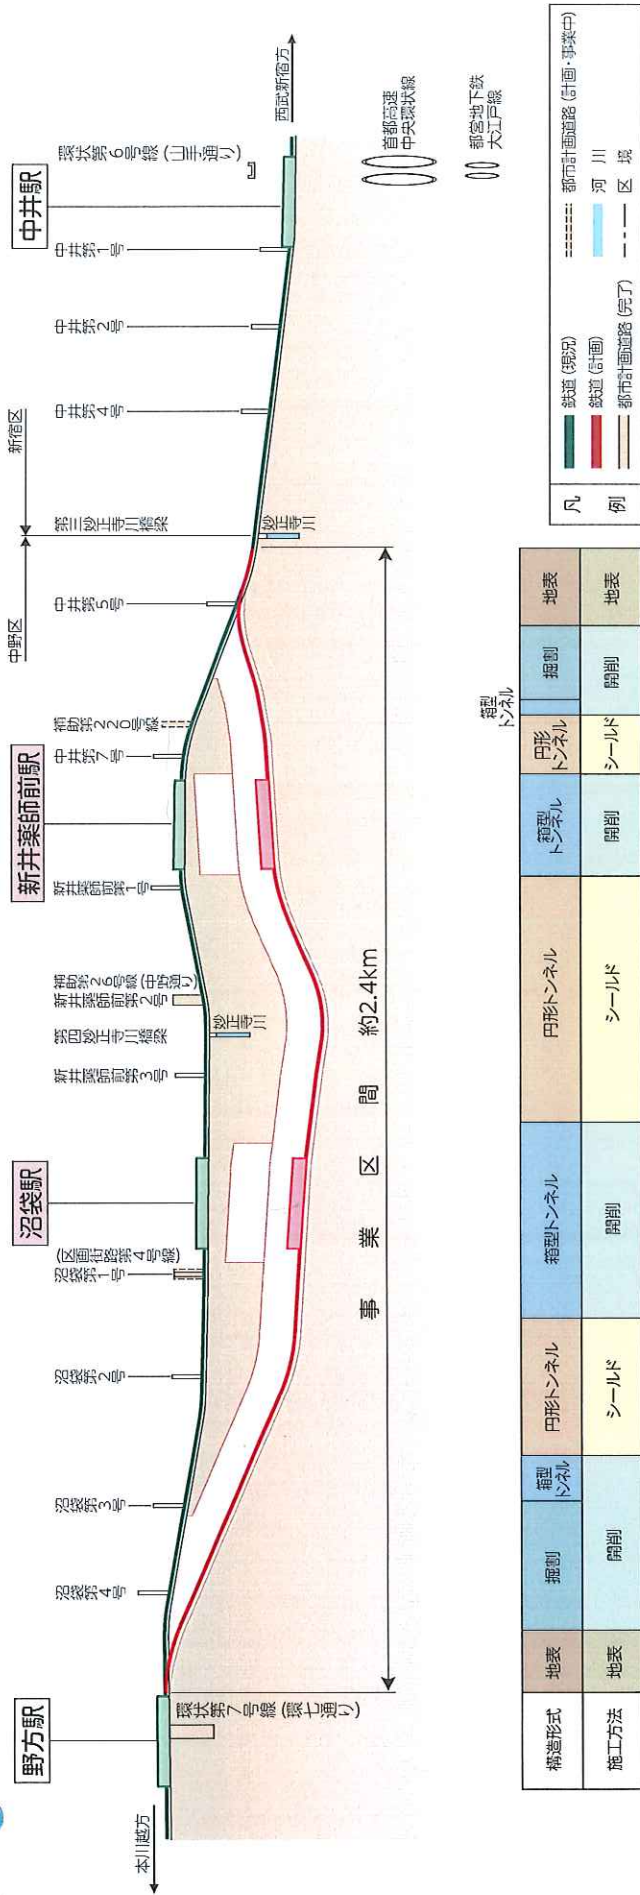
中井駅
新井薬師前駅
沼袋駅
野方駅
西武新宿方
本川越方
環状第6号線（山手通り）
中井第1号
中井第2号
中井第4号
第三妙正寺川橋梁
中井第5号
補助第220号線
中井第7号
新井薬師前第1号
補助第26号線（中野通り）
新井薬師前第2号
第四妙正寺川橋梁
新井薬師前第3号
沼袋第1号（区画街路第4号線）
沼袋第2号
沼袋第3号
沼袋第4号
環状第7号線（環七通り）
新宿区
中野区
妙正寺川
妙正寺川
首都高速中央環状線
都営地下鉄大江戸線
事業区間 約2.4km

| 構造形式 | 地表 | 掘割 | 箱型トンネル | 円形トンネル | 箱型トンネル | 円形トンネル | 箱型トンネル | 円形トンネル | 箱型トンネル | 掘割 | 地表 |
|---|---|---|---|---|---|---|---|---|---|---|---|
| 施工方法 | 地表 | 開削 | | シールド | 開削 | シールド | 開削 | シールド | | 開削 | 地表 |

凡例
鉄道（現況）
鉄道（計画）
都市計画道路（完了）
都市計画道路（計画・事業中）
河川
区境